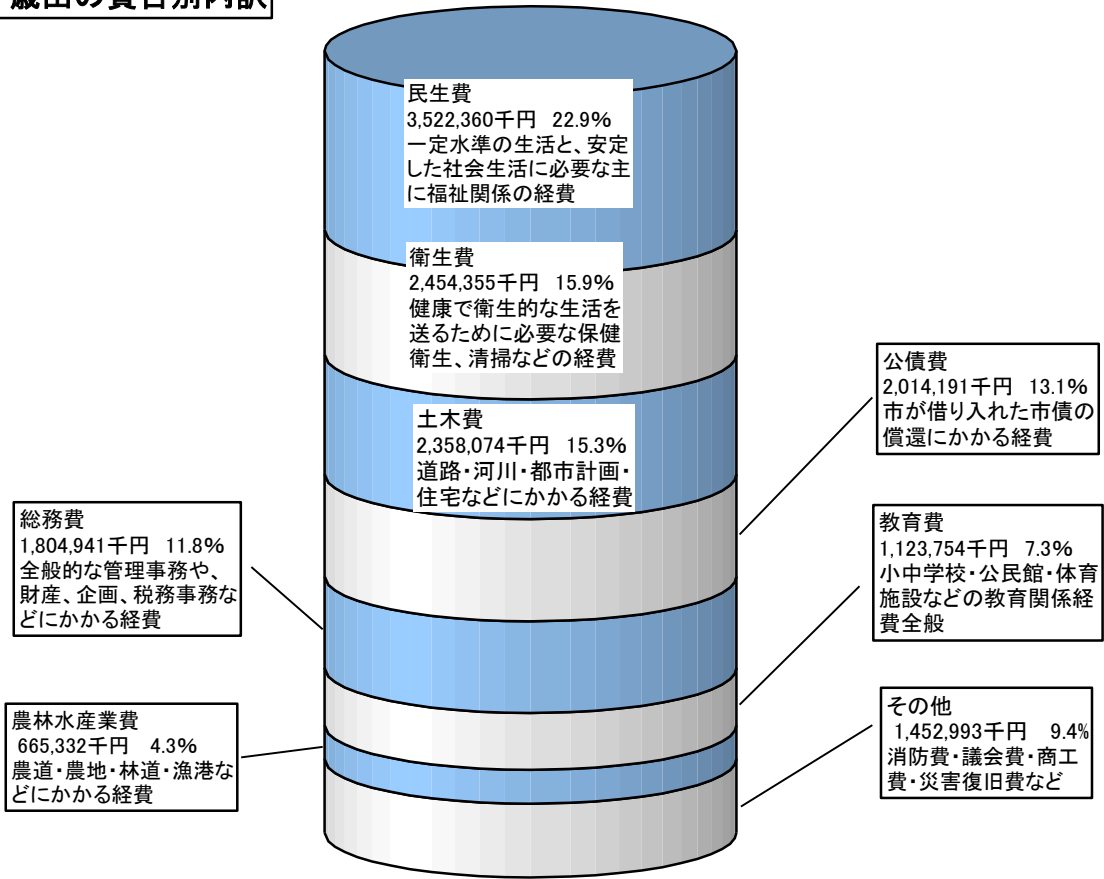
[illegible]出の費目別内訳

民生費
3,522,360千円 22.9%
一定水準の生活と、安定した社会生活に必要な主に福祉関係の経費

衛生費
2,454,355千円 15.9%
健康で衛生的な生活を送るために必要な保健衛生、清掃などの経費

土木費
2,358,074千円 15.3%
道路・河川・都市計画・住宅などにかかる経費

公債費
2,014,191千円 13.1%
市が借り入れた市債の償還にかかる経費

総務費
1,804,941千円 11.8%
全般的な管理事務や、財産、企画、税務事務などにかかる経費

教育費
1,123,754千円 7.3%
小中学校・公民館・体育施設などの教育関係経費全般

農林水産業費
665,332千円 4.3%
農道・農地・林道・漁港などにかかる経費

その他
1,452,993千円 9.4%
消防費・議会費・商工費・災害復旧費など